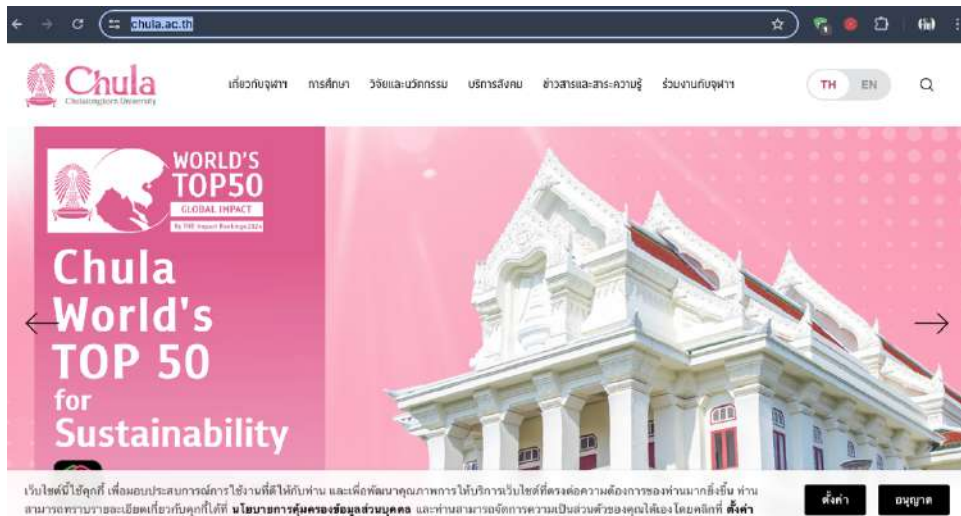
chula.ac.th

Chula
Chulalongkorn University

เกี่ยวกับจุฬาฯ การศึกษา วิจัยและนวัตกรรม บริการสังคม ข่าวสารและสาระความรู้ ร่วมงานกับจุฬาฯ

TH EN

WORLD'S TOP50
GLOBAL IMPACT
By THE Impact Rankings 2024

Chula World's TOP 50 for Sustainability

เว็บไซต์นี้ใช้คุกกี้ เพื่อมอบประสบการณ์การใช้งานที่ดีให้กับท่าน และเพื่อพัฒนาคุณภาพการให้บริการเว็บไซต์ที่ตรงต่อความต้องการของท่านมากยิ่งขึ้น ท่านสามารถทราบรายละเอียดเกี่ยวกับคุกกี้ได้ที่ นโยบายการคุ้มครองข้อมูลส่วนบุคคล และท่านสามารถจัดการความเป็นส่วนตัวของคุณได้เองโดยคลิกที่ ตั้งค่า

ตั้งค่า อนุญาต